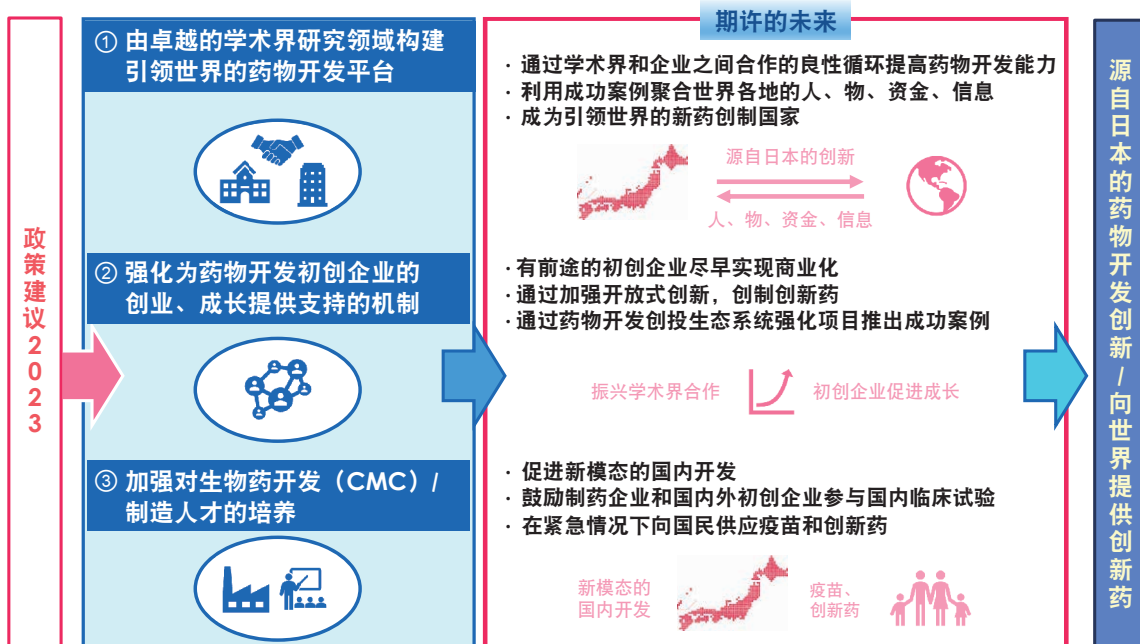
政策建议2023

① 由卓越的学术界研究领域构建引领世界的药物开发平台

② 强化为药物开发初创企业的创业、成长提供支持的机制

③ 加强对生物药开发（CMC）/制造人才的培养

期许的未来

· 通过学术界和企业之间合作的良性循环提高药物开发能力
· 利用成功案例聚合世界各地的人、物、资金、信息
· 成为引领世界的新药创制国家

源自日本的创新
人、物、资金、信息

· 有前途的初创企业尽早实现商业化
· 通过加强开放式创新，创制创新药
· 通过药物开发创投生态系统强化项目推出成功案例

振兴学术界合作
初创企业促进成长

· 促进新模态的国内开发
· 鼓励制药企业和国内外初创企业参与国内临床试验
· 在紧急情况下向国民供应疫苗和创新药

新模态的国内开发
疫苗、创新药

源自日本的药物开发创新/向世界提供创新药